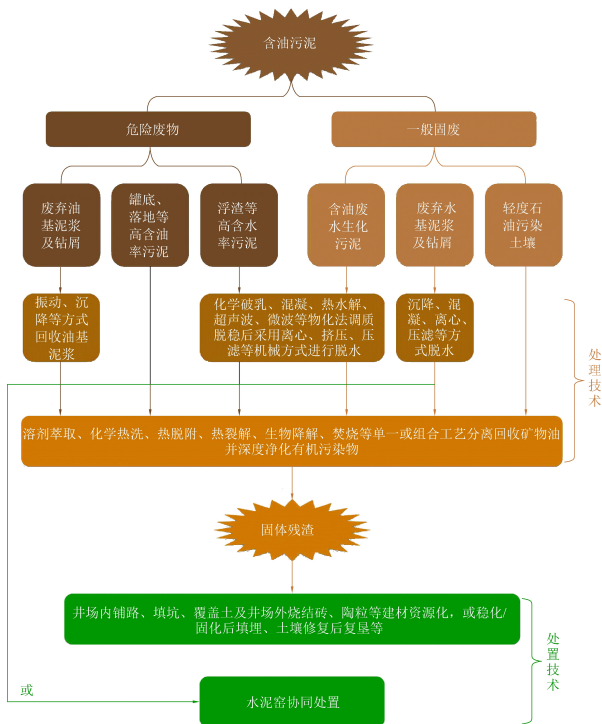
含油污泥

危险废物

一般固废

废弃油基泥浆及钻屑

罐底、落地等高含油率污泥

浮渣等高含水率污泥

含油废水生化污泥

废弃水基泥浆及钻屑

轻度石油污染土壤

振动、沉降等方式回收油基泥浆

化学破乳、混凝、热水解、超声波、微波等物化法调质脱稳后采用离心、挤压、压滤等机械方式进行脱水

沉降、混凝、离心、压滤等方式脱水

处理技术

溶剂萃取、化学热洗、热脱附、热裂解、生物降解、焚烧等单一或组合工艺分离回收矿物油并深度净化有机污染物

固体残渣

井场内铺路、填坑、覆盖土及井场外烧结砖、陶粒等建材资源化，或稳化/固化后填埋、土壤修复后复垦等

处置技术

或

水泥窑协同处置